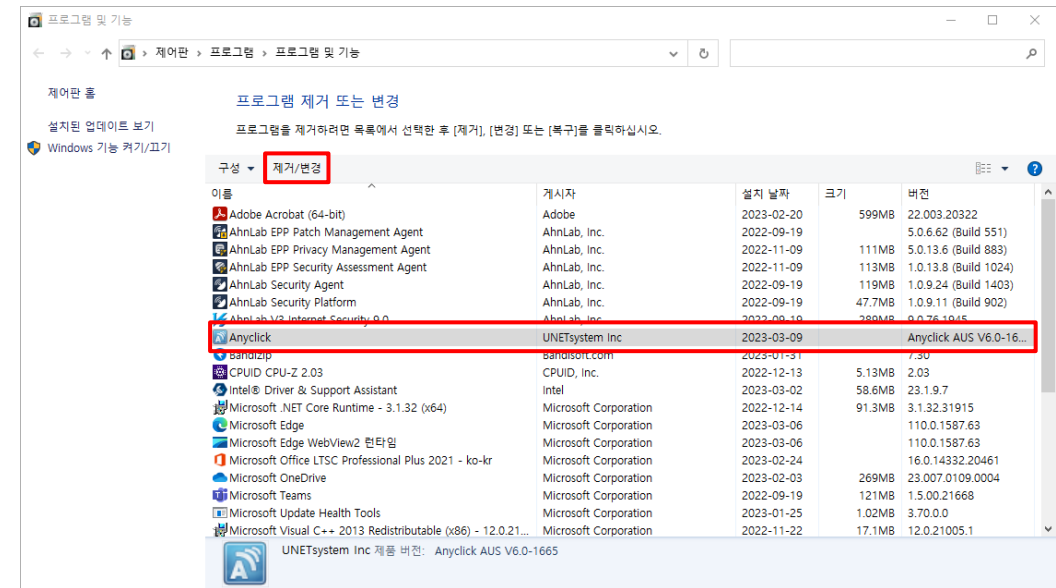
프로그램 및 기능

제어판 > 프로그램 > 프로그램 및 기능

제어판 홈

설치된 업데이트 보기

Windows 기능 켜기/끄기

프로그램 제거 또는 변경

프로그램을 제거하려면 목록에서 선택한 후 [제거], [변경] 또는 [복구]를 클릭하십시오.

구성 ▾ 제거/변경

| 이름 | 게시자 | 설치 날짜 | 크기 | 버전 |
|---|---|---|---|---|
| Adobe Acrobat (64-bit) | Adobe | 2023-02-20 | 599MB | 22.003.20322 |
| AhnLab EPP Patch Management Agent | AhnLab, Inc. | 2022-09-19 | | 5.0.6.62 (Build 551) |
| AhnLab EPP Privacy Management Agent | AhnLab, Inc. | 2022-11-09 | 111MB | 5.0.13.6 (Build 883) |
| AhnLab EPP Security Assessment Agent | AhnLab, Inc. | 2022-11-09 | 113MB | 1.0.13.8 (Build 1024) |
| AhnLab Security Agent | AhnLab, Inc. | 2022-09-19 | 119MB | 1.0.9.24 (Build 1403) |
| AhnLab Security Platform | AhnLab, Inc. | 2022-09-19 | 47.7MB | 1.0.9.11 (Build 902) |
| AhnLab V3 Internet Security 9.0 | AhnLab, Inc. | 2022-09-19 | 289MB | 9.0.76.1945 |
| Anyclick | UNETsystem Inc | 2023-03-09 | | Anyclick AUS V6.0-16... |
| Bandizip | Bandisoft.com | 2023-01-31 | | 7.30 |
| CPUID CPU-Z 2.03 | CPUID, Inc. | 2022-12-13 | 5.13MB | 2.03 |
| Intel® Driver & Support Assistant | Intel | 2023-03-02 | 58.6MB | 23.1.9.7 |
| Microsoft .NET Core Runtime - 3.1.32 (x64) | Microsoft Corporation | 2022-12-14 | 91.3MB | 3.1.32.31915 |
| Microsoft Edge | Microsoft Corporation | 2023-03-06 | | 110.0.1587.63 |
| Microsoft Edge WebView2 런타임 | Microsoft Corporation | 2023-03-06 | | 110.0.1587.63 |
| Microsoft Office LTSC Professional Plus 2021 - ko-kr | Microsoft Corporation | 2023-02-24 | | 16.0.14332.20461 |
| Microsoft OneDrive | Microsoft Corporation | 2023-02-03 | 269MB | 23.007.0109.0004 |
| Microsoft Teams | Microsoft Corporation | 2022-09-19 | 121MB | 1.5.00.21668 |
| Microsoft Update Health Tools | Microsoft Corporation | 2023-01-25 | 1.02MB | 3.70.0.0 |
| Microsoft Visual C++ 2013 Redistributable (x86) - 12.0.21... | Microsoft Corporation | 2022-11-22 | 17.1MB | 12.0.21005.1 |

UNETsystem Inc 제품 버전: Anyclick AUS V6.0-1665